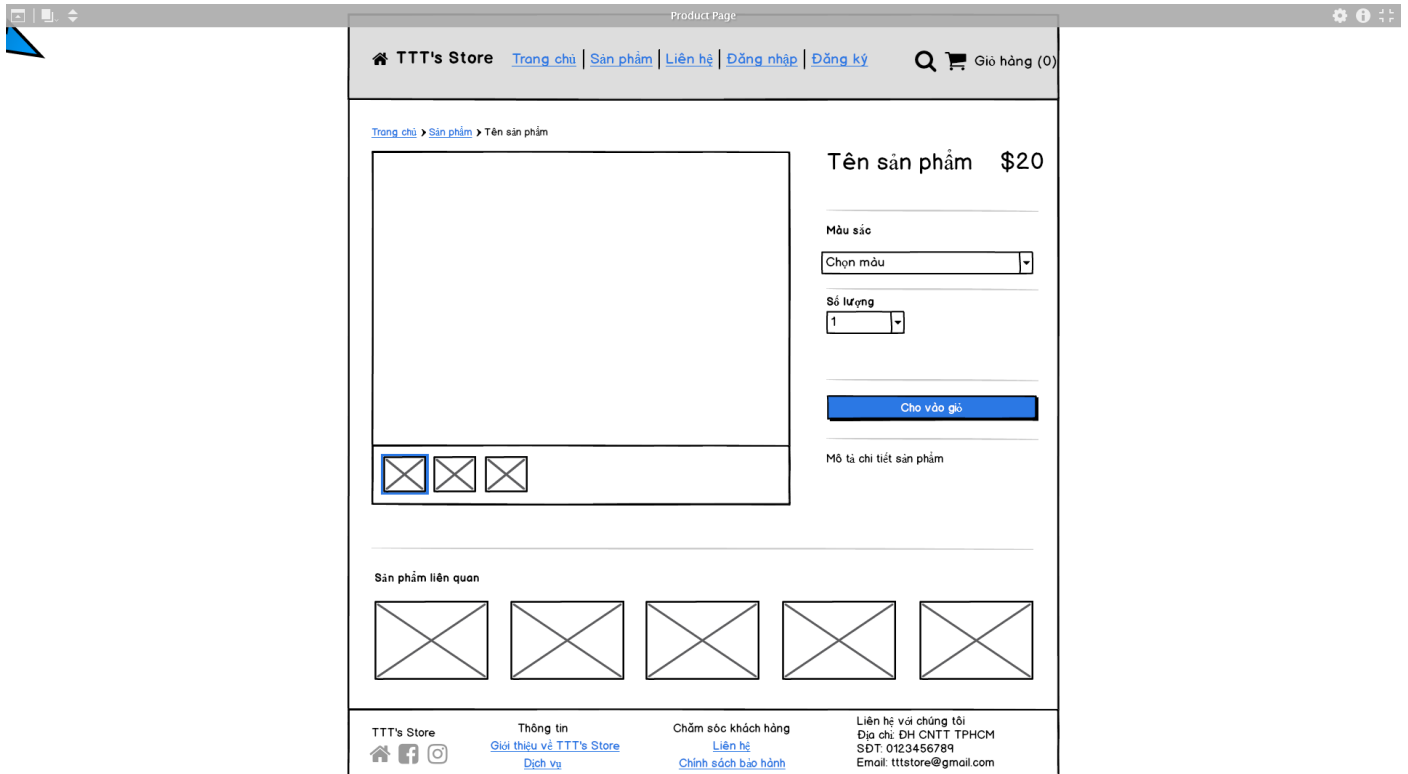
Product Page

TTT's Store Trang chủ | Sản phẩm | Liên hệ | Đăng nhập | Đăng ký Giỏ hàng (0)

Trang chủ > Sản phẩm > Tên sản phẩm

Tên sản phẩm $20

Màu sắc

Chọn màu

Số lượng

1

Cho vào giỏ

Mô tả chi tiết sản phẩm

Sản phẩm liên quan

TTT's Store

Thông tin
Giới thiệu về TTT's Store
Dịch vụ

Chăm sóc khách hàng
Liên hệ
Chính sách bảo hành

Liên hệ với chúng tôi
Địa chỉ: ĐH CNTT TPHCM
SĐT: 0123456789
Email: tttstore@gmail.com